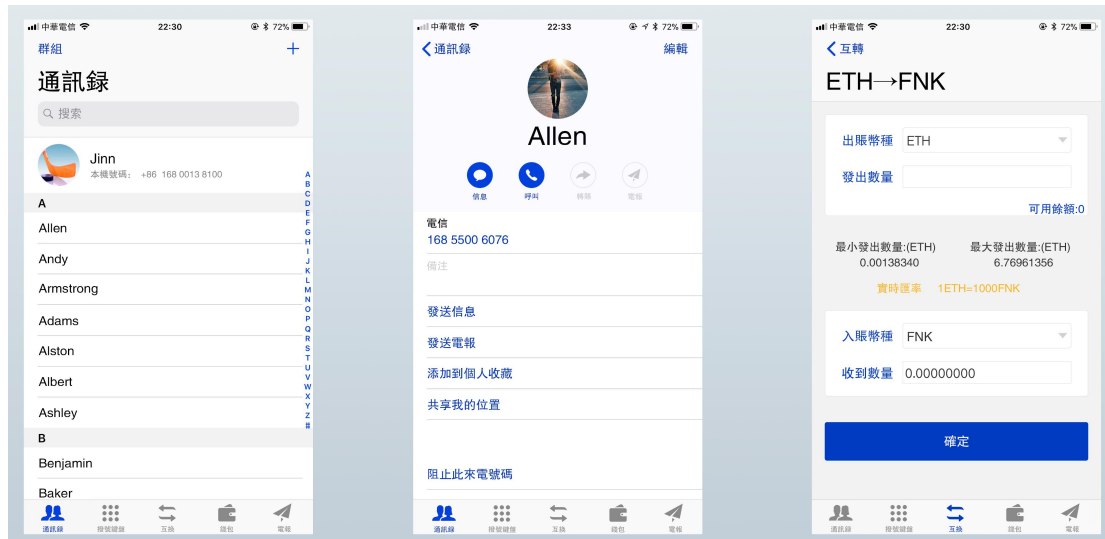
中華電信 22:30 72%

群組 +

通訊録

搜索

Jinn
本機號碼: +86 168 0013 8100

A
Allen
Andy
Armstrong
Adams
Alston
Albert
Ashley
B
Benjamin
Baker

A B C D E F G H I J K L M N O P Q R S T U V W X Y Z #

通訊録 撥號鍵盤 互換 錢包 電報

中華電信 22:33 72%

通訊録 編輯

Allen

信息 呼叫 轉帳 電報

電信
168 5500 6076

備注

發送信息
發送電報
添加到個人收藏
共享我的位置

阻止此來電號碼

通訊録 撥號鍵盤 互換 錢包 電報

中華電信 22:30 72%

互轉

ETH→FNK

出賬幣種 ETH
發出數量
可用餘額:0

最小發出數量:(ETH) 0.00138340
最大發出數量:(ETH) 6.76961356

實時匯率 1ETH=1000FNK

入賬幣種 FNK
收到數量 0.00000000

確定

通訊録 撥號鍵盤 互換 錢包 電報